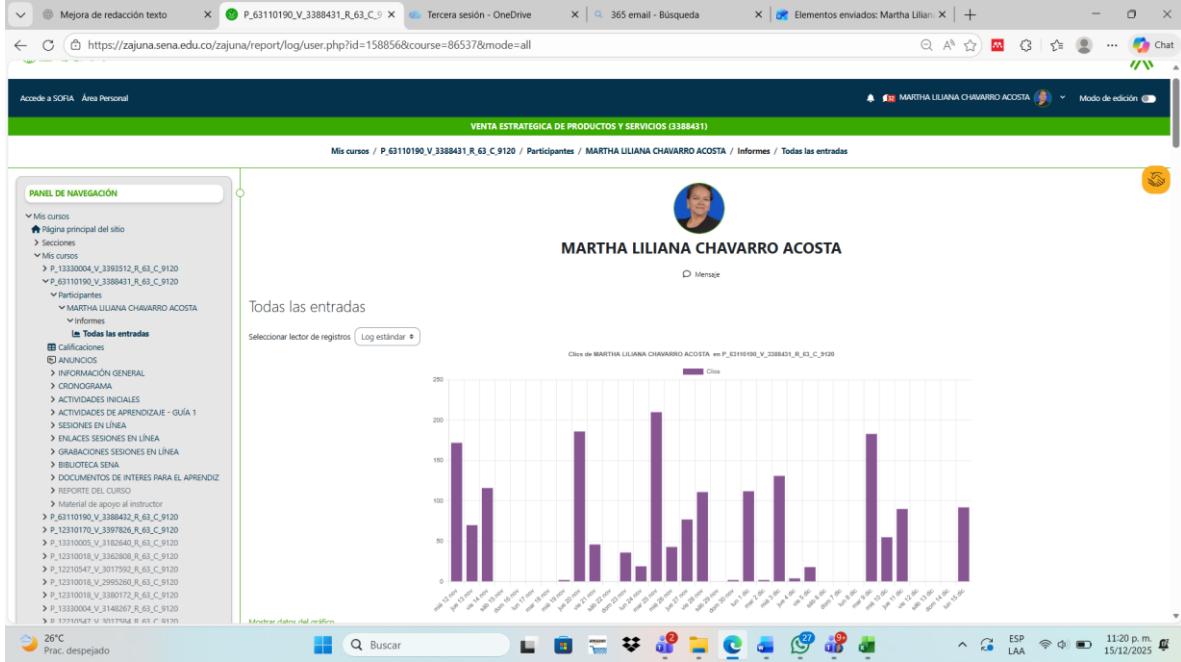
Mejora de redacción texto
P_63110190_V_3388431_R_63_C_9
Tercera sesión - OneDrive
365 email - Búsqueda
Elementos enviados: Martha Lilian
https://zajuna.sena.edu.co/zajuna/report/log/user.php?id=158856&course=86537&mode=all
Chat

Accede a SOFIA Área Personal
MARTHA LILIANA CHAVARRO ACOSTA
Modo de edición

VENTA ESTRATEGICA DE PRODUCTOS Y SERVICIOS (3388431)

Mis cursos / P_63110190_V_3388431_R_63_C_9120 / Participantes / MARTHA LILIANA CHAVARRO ACOSTA / Informes / Todas las entradas

PANEL DE NAVEGACIÓN
Mis cursos
Página principal del sitio
Secciones
Mis cursos
P_13330004_V_3393512_R_63_C_9120
P_63110190_V_3388431_R_63_C_9120
Participantes
MARTHA LILIANA CHAVARRO ACOSTA
Informes
Todas las entradas
Calificaciones
ANUNCIOS
INFORMACIÓN GENERAL
CRONOGRAMA
ACTIVIDADES INICIALES
ACTIVIDADES DE APRENDIZAJE - GUÍA 1
SESIONES EN LÍNEA
ENLACES SESIONES EN LÍNEA
GRABACIONES SESIONES EN LÍNEA
BIBLIOTECA SENA
DOCUMENTOS DE INTERES PARA EL APRENDIZ
REPORTE DEL CURSO
Material de apoyo al instructor
P_63110190_V_3388432_R_63_C_9120
P_12310170_V_3397826_R_63_C_9120
P_13310005_V_3182640_R_63_C_9120
P_12310018_V_3362808_R_63_C_9120
P_12210547_V_3017592_R_63_C_9120
P_12310018_V_2995260_R_63_C_9120
P_12310018_V_3380172_R_63_C_9120
P_13330004_V_3148267_R_63_C_9120
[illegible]

MARTHA LILIANA CHAVARRO ACOSTA
Mensaje

Todas las entradas
Seleccionar lector de registros Log estándar

Clics de MARTHA LILIANA CHAVARRO ACOSTA en P_63110190_V_3388431_R_63_C_9120
Clics
250
200
150
100
50
0
mié 12 nov, jue 13 nov, vie 14 nov, sáb 15 nov, dom 16 nov, lun 17 nov, mar 18 nov, mié 19 nov, jue 20 nov, vie 21 nov, sáb 22 nov, dom 23 nov, lun 24 nov, mar 25 nov, mié 26 nov, jue 27 nov, vie 28 nov, sáb 29 nov, dom 30 nov, lun 1 dic, mar 2 dic, mié 3 dic, jue 4 dic, vie 5 dic, sáb 6 dic, dom 7 dic, lun 8 dic, mar 9 dic, mié 10 dic, jue 11 dic, vie 12 dic, sáb 13 dic, dom 14 dic, lun 15 dic

Mostrar datos del gráfico

26°C
Prac. despejado
Buscar
ESP LAA
11:20 p. m.
15/12/2025